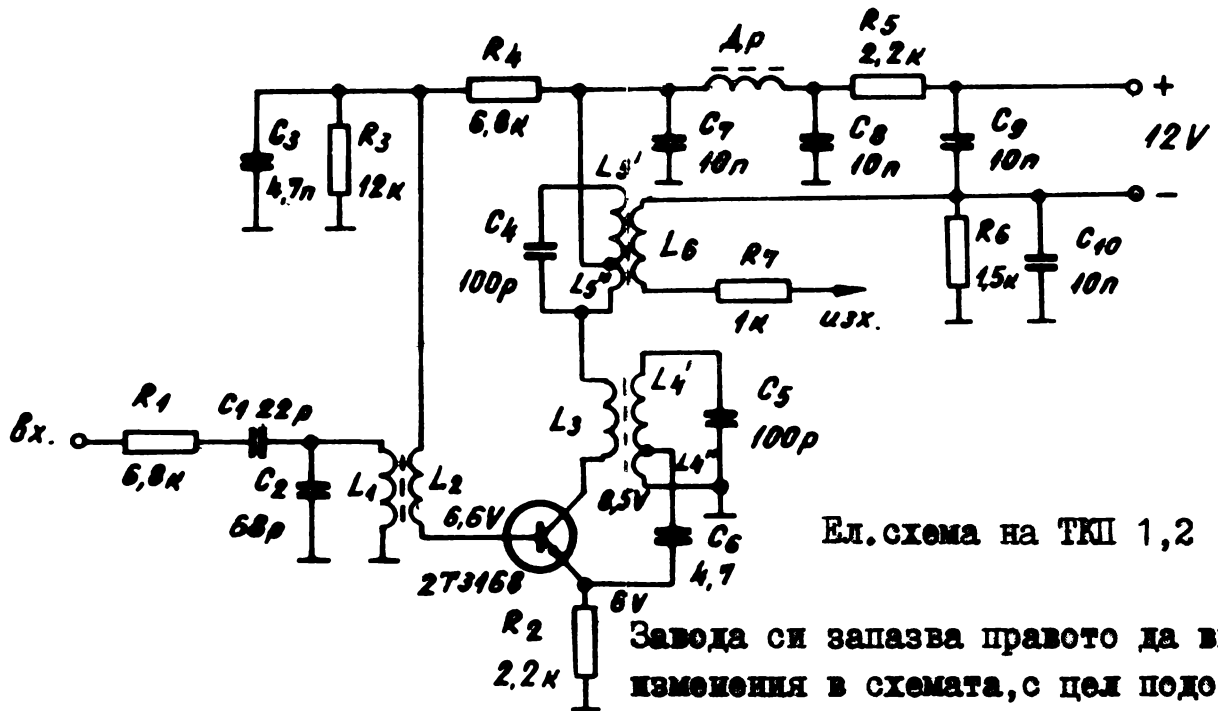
$R_4$
6,8к
Др
$R_5$
2,2к
+
$C_3$
4,7п
$R_3$
12к
$C_7$
10п
$C_8$
10п
$C_9$
10п
12V
−
$L_5'$
$C_4$
100р
$L_6$
$L_5''$
$R_7$
1к
изх.
$R_6$
1,5к
$C_{10}$
10п
$L_4'$
$C_5$
100р
$L_3$
$R_1$
6,8к
$C_1$ 22р
вх.
$C_2$
68р
$L_1$
$L_2$
6,6V
$L_4''$
8,5V
$C_6$
4,7
2Т3168
6V
$R_2$
2,2к

Ел.схема на ТКП 1,2

Завода си запазва правото да в
изменения в схемата,с цел подо